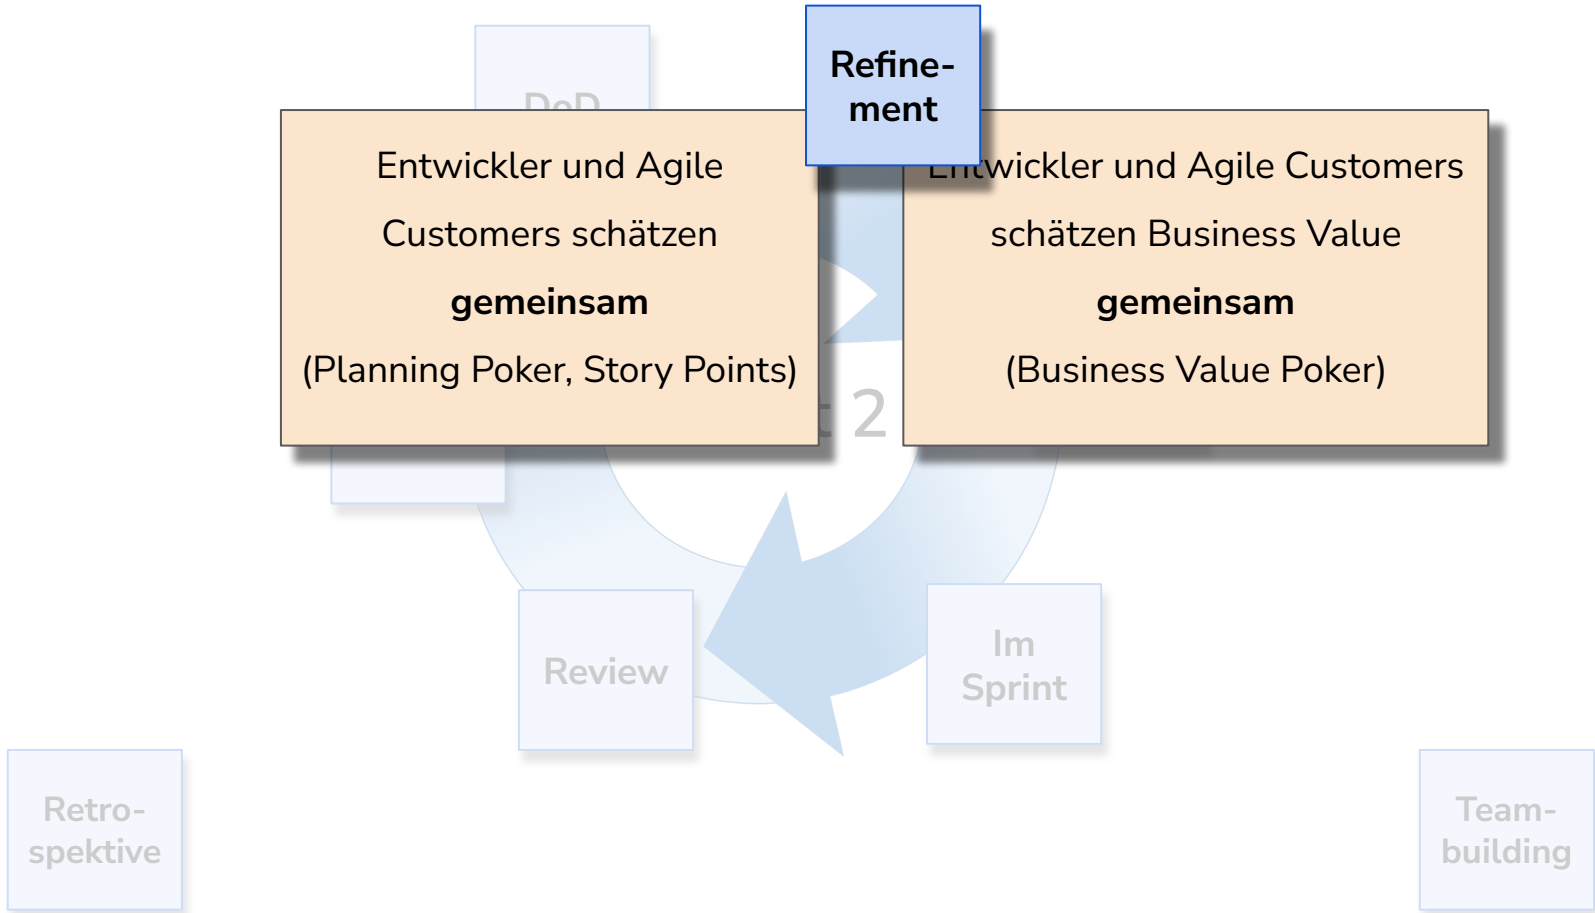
DoD

Refinement

Entwickler und Agile Customers schätzen **gemeinsam** (Planning Poker, Story Points)

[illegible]twickler und Agile Customers schätzen Business Value **gemeinsam** (Business Value Poker)

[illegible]t 2

Review

Im Sprint

Retrospektive

Teambuilding